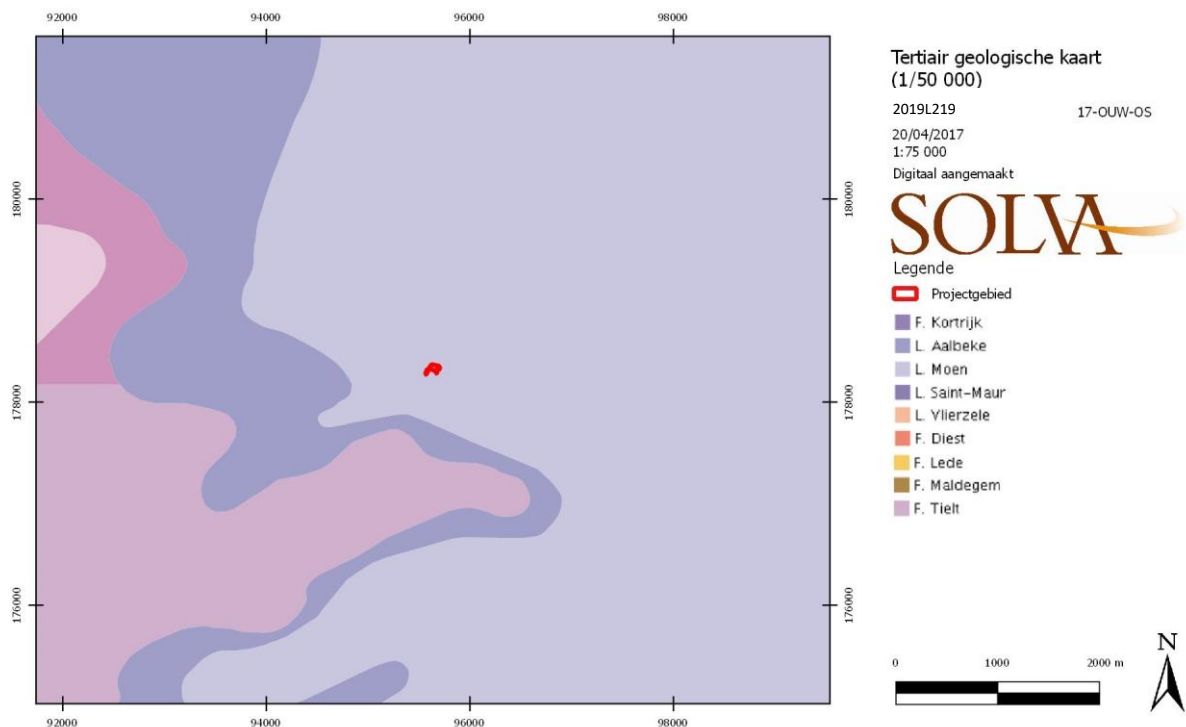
92000 94000 96000 98000

180000
178000
176000

180000
178000
176000

92000 94000 96000 98000

Tertiair geologische kaart (1/50 000)

2019L219

17-OUW-OS

20/04/2017
1:75 000
Digitaal aangemaakt

SOLVA

Legende

Projectgebied

F. Kortrijk
L. Aalbeke
L. Moen
L. Saint-Maur
L. Ylierzele
F. Diest
F. Lede
F. Maldegem
F. Tielt

0 1000 2000 m

N